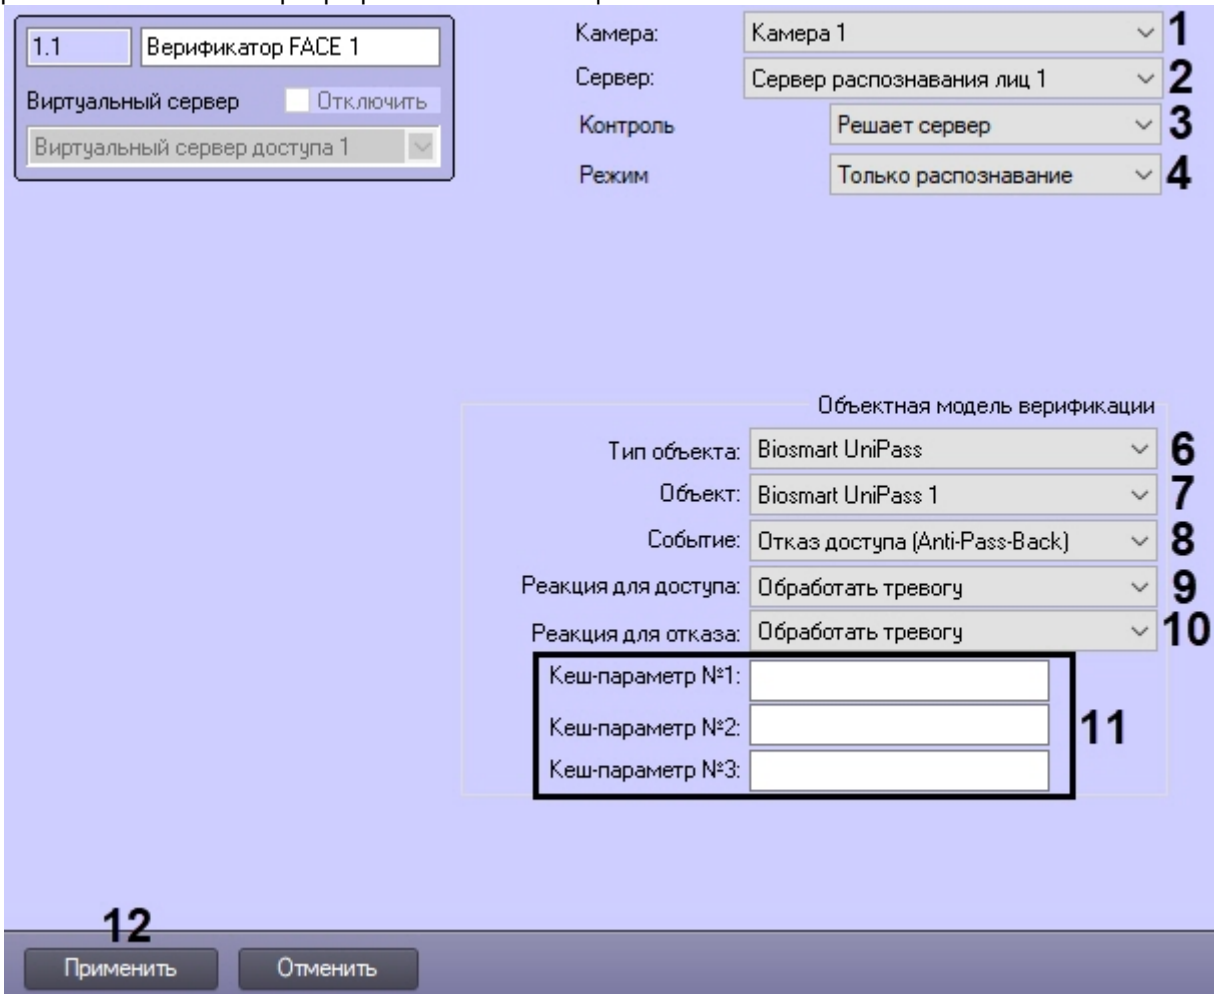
1.1 Верификатор FACE 1
Виртуальный сервер Отключить
Виртуальный сервер доступа 1

Камера: Камера 1 1
Сервер: Сервер распознавания лиц 1 2
Контроль Решает сервер 3
Режим Только распознавание 4

Объектная модель верификации
Тип объекта: Biosmart UniPass 6
Объект: Biosmart UniPass 1 7
Событие: Отказ доступа (Anti-Pass-Back) 8
Реакция для доступа: Обработать тревогу 9
Реакция для отказа: Обработать тревогу 10
Кеш-параметр №1:
Кеш-параметр №2:
Кеш-параметр №3:
11

12
Применить Отменить